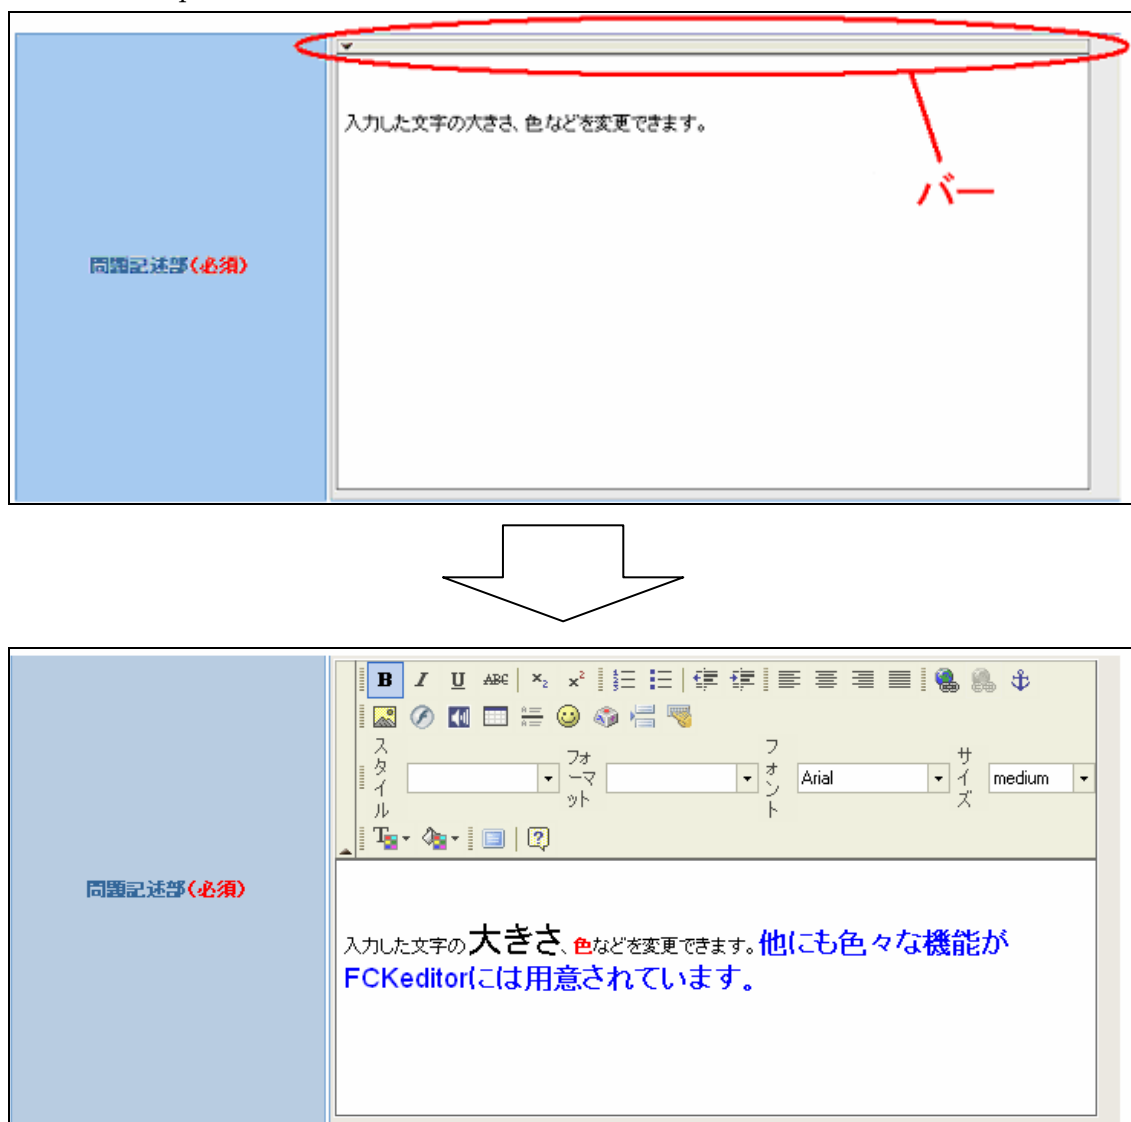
問題記述部(必須)

入力した文字の大きさ、色などを変更できます。

バー

問題記述部(必須)

B I U ABC $x_2$ $x^2$

スタイル

フォーマット

フォント Arial

サイズ medium

入力した文字の大きさ、色などを変更できます。他にも色々な機能がFCKeditorには用意されています。